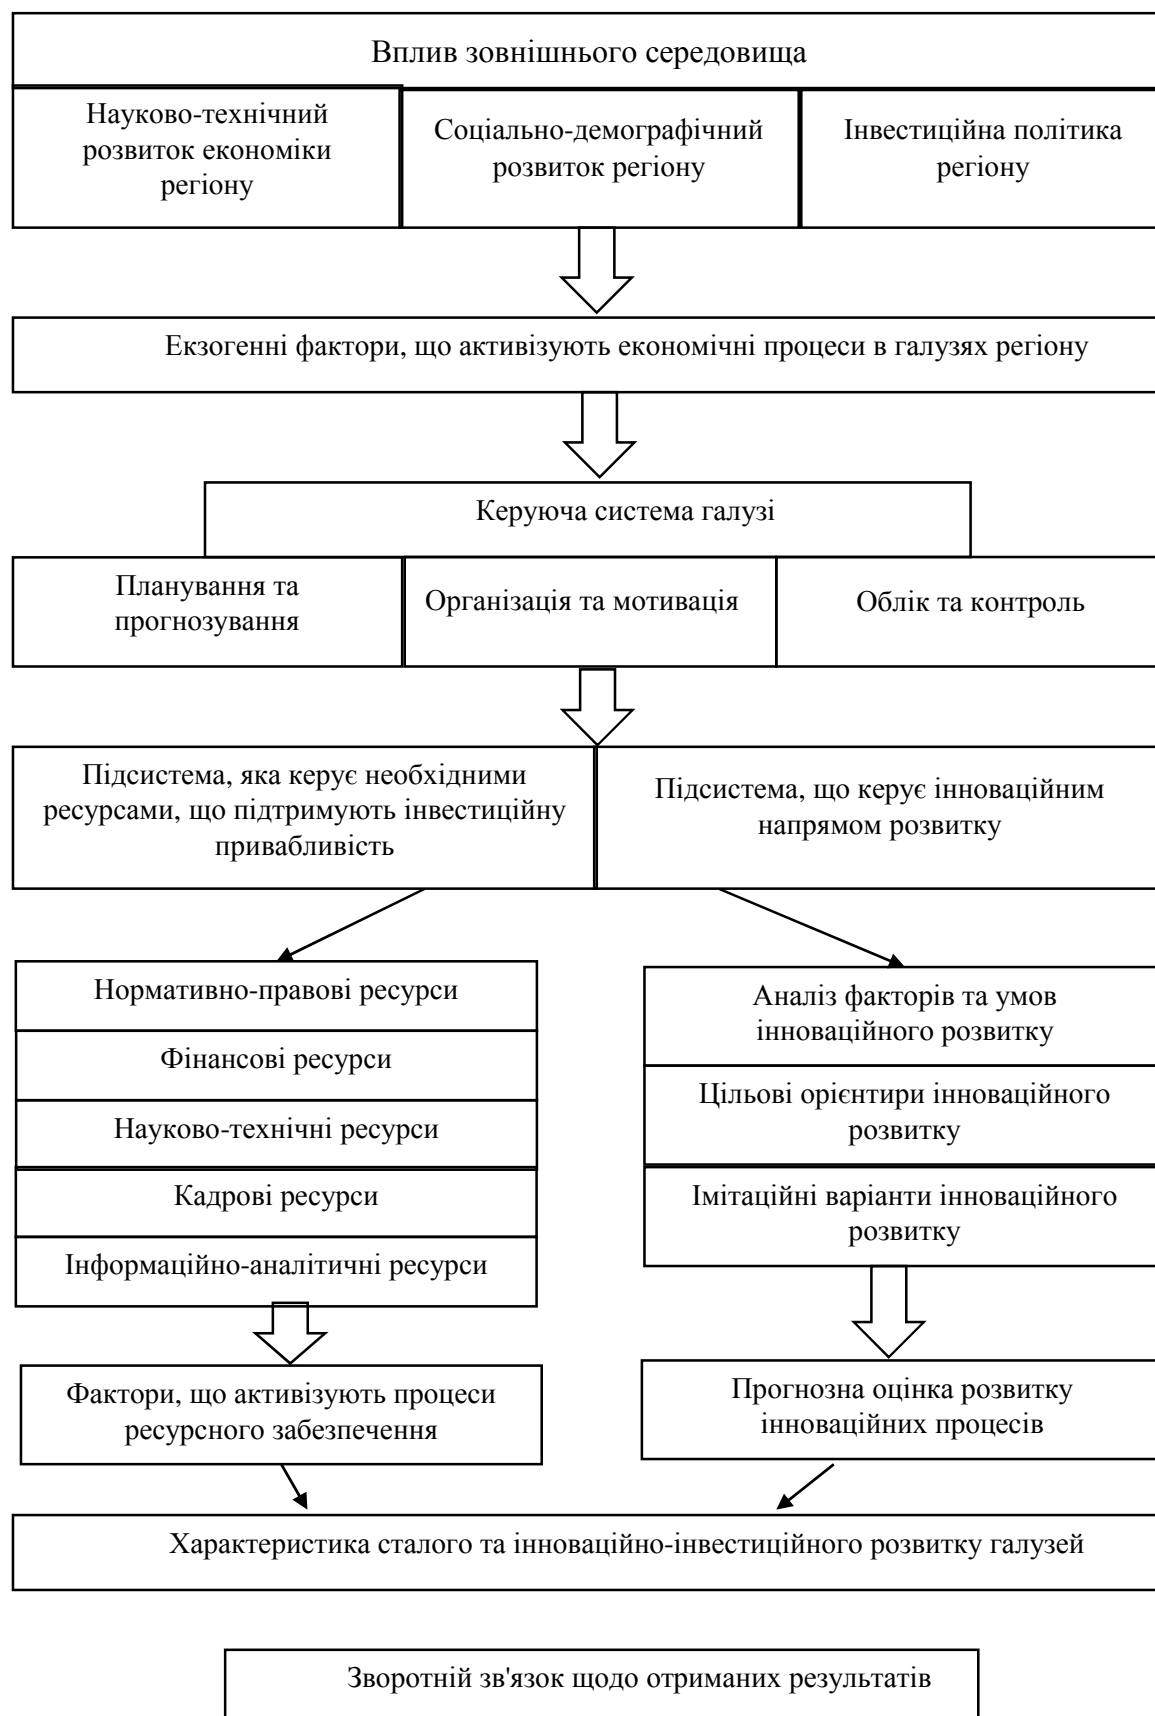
Вплив зовнішнього середовища

Науково-технічний розвиток економіки регіону

Соціально-демографічний розвиток регіону

Інвестиційна політика регіону

Екзогенні фактори, що активізують економічні процеси в галузях регіону

Керуюча система галузі

Планування та прогнозування

Організація та мотивація

Облік та контроль

Підсистема, яка керує необхідними ресурсами, що підтримують інвестиційну привабливість

Підсистема, що керує інноваційним напрямом розвитку

Нормативно-правові ресурси

Фінансові ресурси

Науково-технічні ресурси

Кадрові ресурси

Інформаційно-аналітичні ресурси

Аналіз факторів та умов інноваційного розвитку

Цільові орієнтири інноваційного розвитку

Імітаційні варіанти інноваційного розвитку

Фактори, що активізують процеси ресурсного забезпечення

Прогнозна оцінка розвитку інноваційних процесів

Характеристика сталого та інноваційно-інвестиційного розвитку галузей

Зворотній зв'язок щодо отриманих результатів